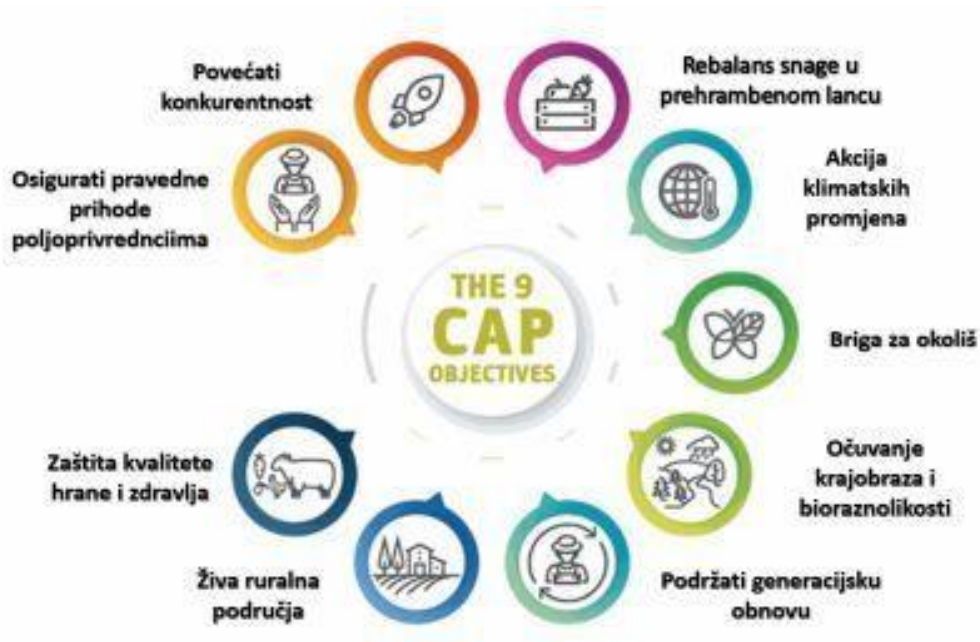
THE 9
CAP
OBJECTIVES

Povećati konkurentnost

Rebalans snage u prehrambenom lancu

Osigurati pravedne prihode poljoprivrednciima

Akcija klimatskih promjena

Briga za okoliš

Zaštita kvalitete hrane i zdravlja

Očuvanje krajobraza i bioraznolikosti

Živa ruralna područja

Podržati generacijsku obnovu